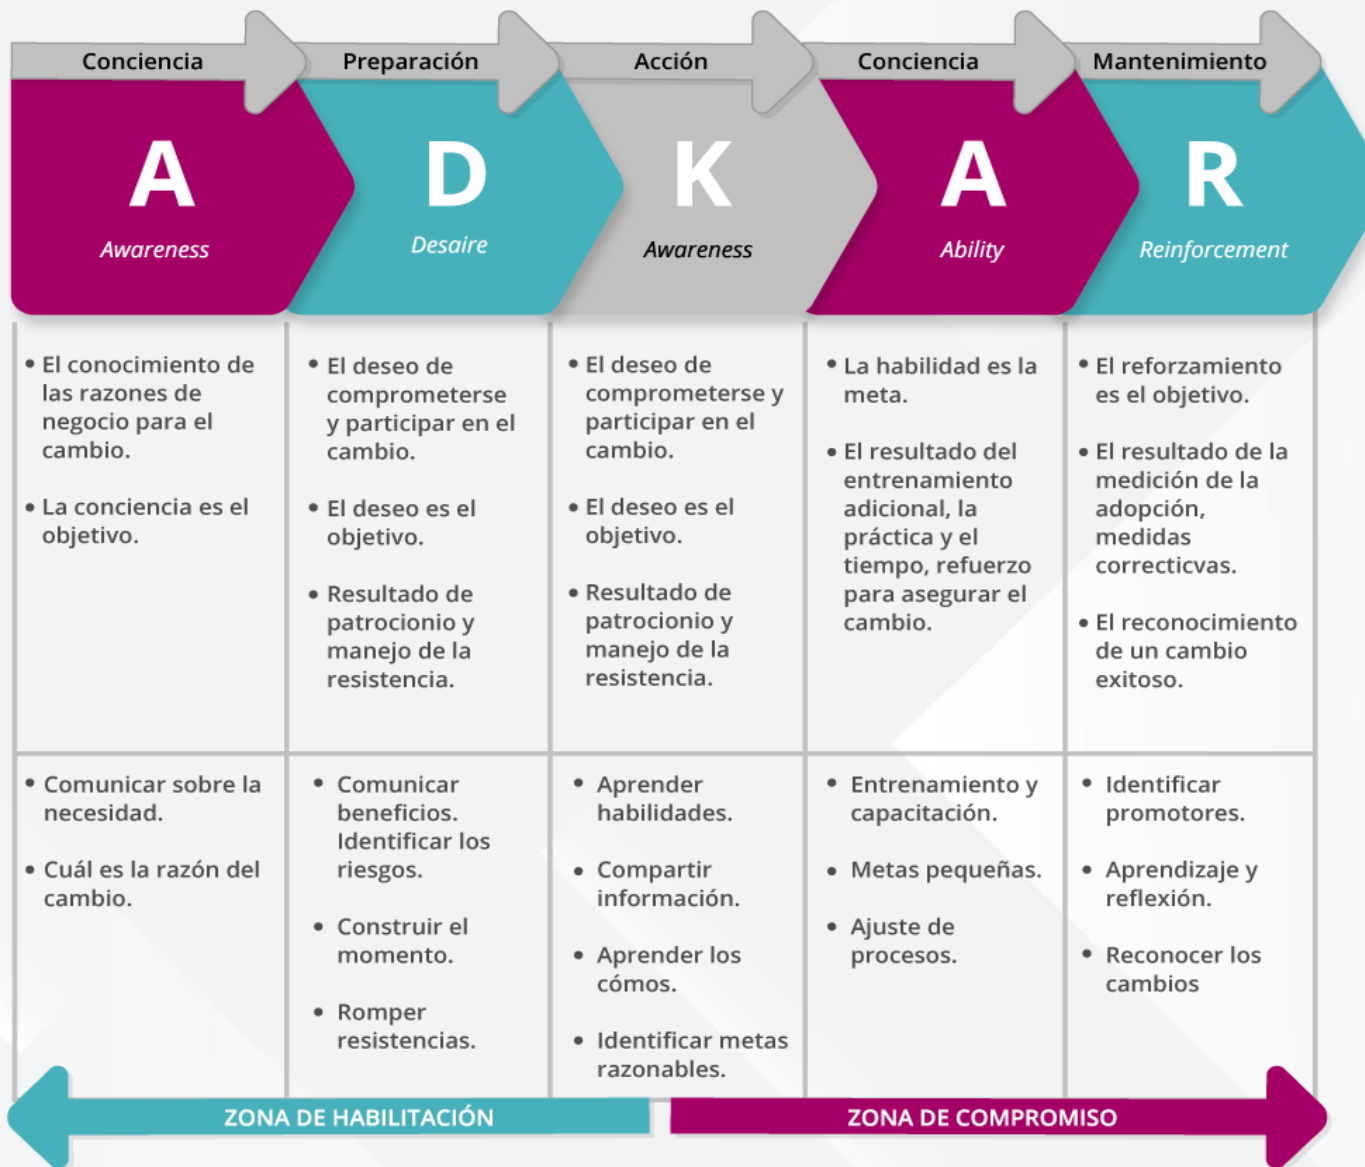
| Conciencia | Preparación | Acción | Conciencia | Mantenimiento |
|---|---|---|---|---|
| A Awareness | D Desaire | K Awareness | A Ability | R Reinforcement |
| • El conocimiento de las razones de negocio para el cambio. • La conciencia es el objetivo. | • El deseo de comprometerse y participar en el cambio. • El deseo es el objetivo. • Resultado de patrocionio y manejo de la resistencia. | • El deseo de comprometerse y participar en el cambio. • El deseo es el objetivo. • Resultado de patrocionio y manejo de la resistencia. | • La habilidad es la meta. • El resultado del entrenamiento adicional, la práctica y el tiempo, refuerzo para asegurar el cambio. | • El reforzamiento es el objetivo. • El resultado de la medición de la adopción, medidas correcticvas. • El reconocimiento de un cambio exitoso. |
| • Comunicar sobre la necesidad. • Cuál es la razón del cambio. | • Comunicar beneficios. Identificar los riesgos. • Construir el momento. • Romper resistencias. | • Aprender habilidades. • Compartir información. • Aprender los cómos. • Identificar metas razonables. | • Entrenamiento y capacitación. • Metas pequeñas. • Ajuste de procesos. | • Identificar promotores. • Aprendizaje y reflexión. • Reconocer los cambios |

ZONA DE HABILITACIÓN

ZONA DE COMPROMISO